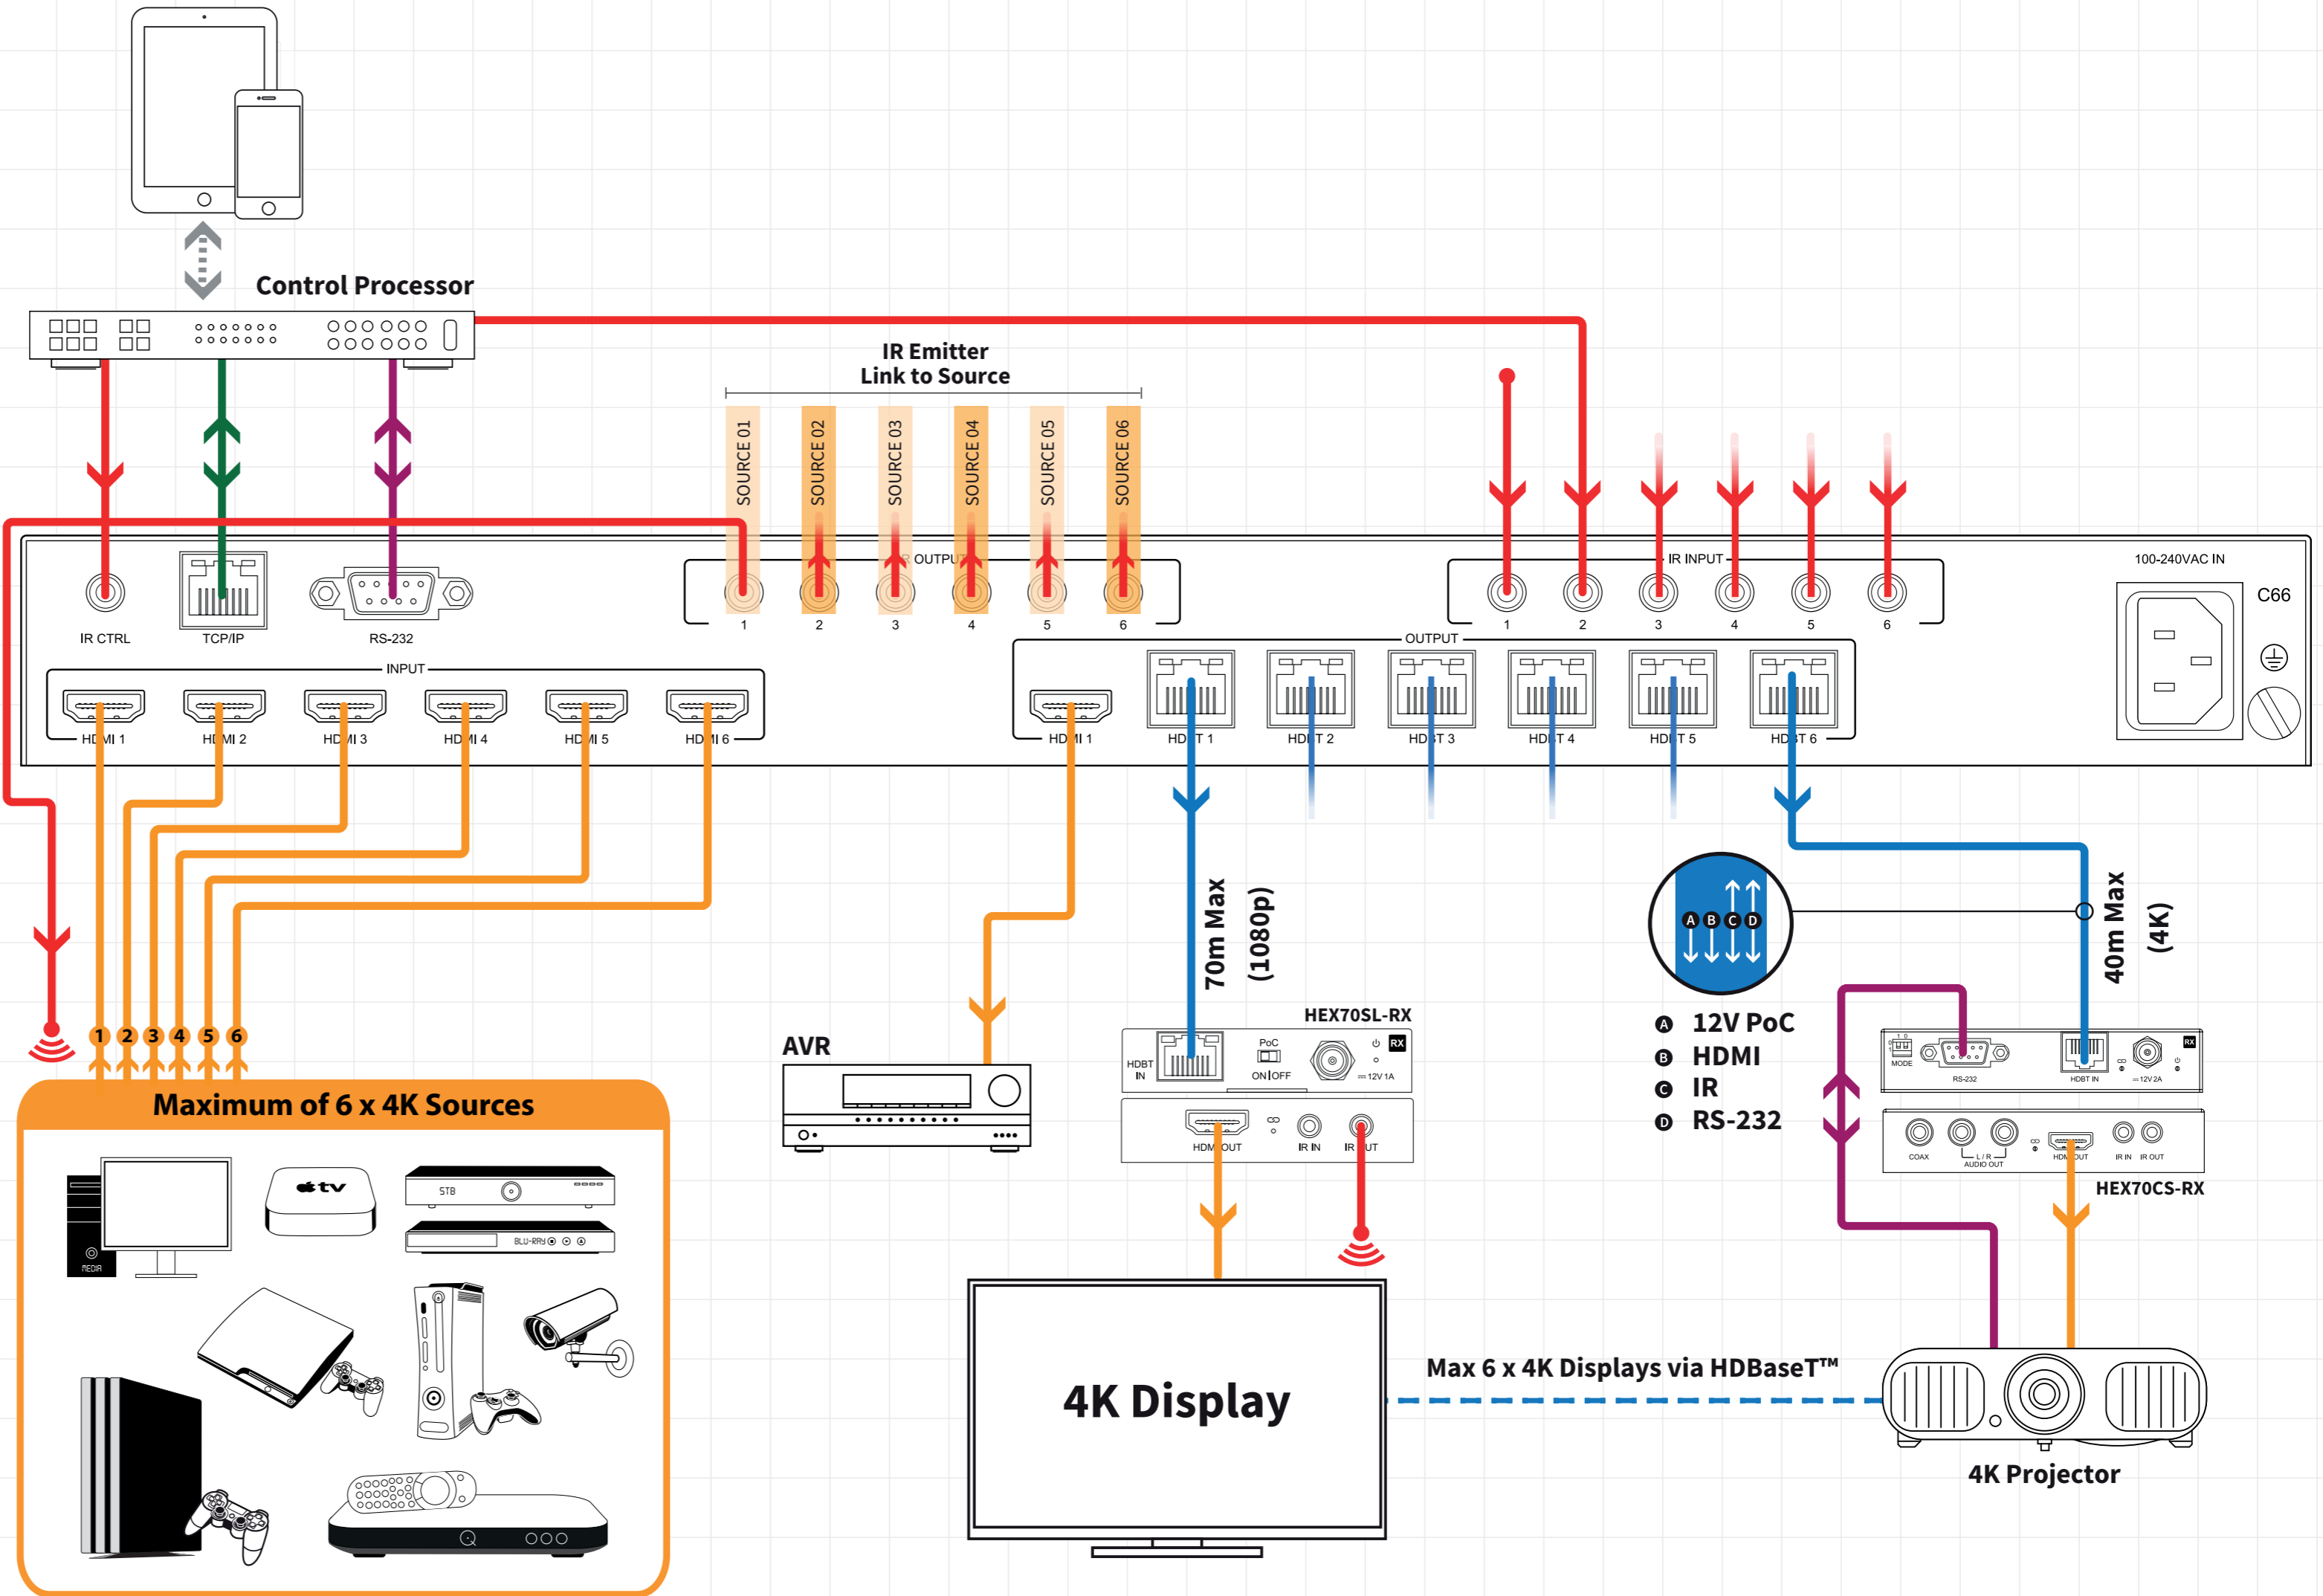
Control Processor

IR Emitter
Link to Source

SOURCE 01
SOURCE 02
SOURCE 03
SOURCE 04
SOURCE 05
SOURCE 06

IR CTRL
TCP/IP
RS-232

IR OUTPUT
1 2 3 4 5 6

IR INPUT
1 2 3 4 5 6

100-240VAC IN
C66

INPUT
HDMI 1
HDMI 2
HDMI 3
HDMI 4
HDMI 5
HDMI 6

OUTPUT
HDMI 1
HDBT 1
HDBT 2
HDBT 3
HDBT 4
HDBT 5
HDBT 6

70m Max
(1080p)

40m Max
(4K)

A B C D

A 12V PoC
B HDMI
C IR
D RS-232

1 2 3 4 5 6

Maximum of 6 x 4K Sources

MEDIA
tv
STB
BLU-RAY

AVR

HEX70SL-RX
HDBT IN
PoC
ON | OFF
RX
12V 1A
HDMI OUT
IR IN
IR OUT

MODE
RS-232
HDBT IN
12V 2A
RX
COAX
L / R
AUDIO OUT
HDMI OUT
IR IN
IR OUT
HEX70CS-RX

4K Display

Max 6 x 4K Displays via HDBaseT™

4K Projector